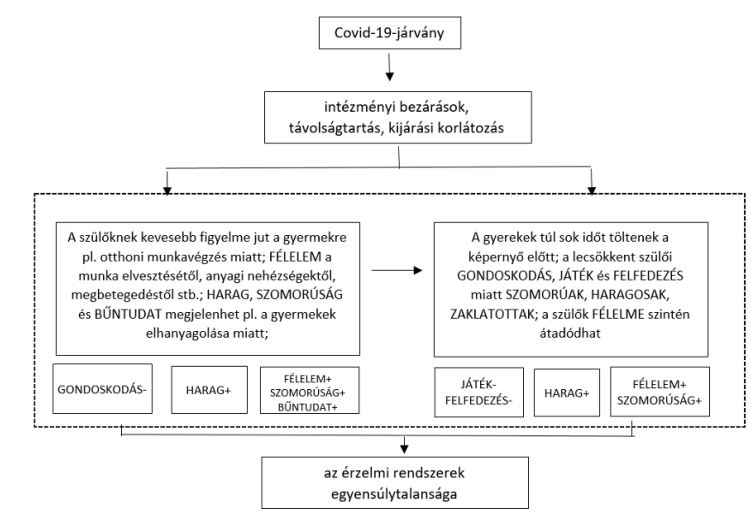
Covid-19-járvány

intézményi bezárások, távolságtartás, kijárási korlátozás

A szülőknek kevesebb figyelme jut a gyermekre pl. otthoni munkavégzés miatt; FÉLELEM a munka elvesztésétől, anyagi nehézségektől, megbetegedéstől stb.; HARAG, SZOMORÚSÁG és BŰNTUDAT megjelenhet pl. a gyermekek elhanyagolása miatt;

GONDOSKODÁS-

HARAG+

FÉLELEM+ SZOMORÚSÁG+ BŰNTUDAT+

A gyerekek túl sok időt töltenek a képernyő előtt; a lecsökkent szülői GONDOSKODÁS, JÁTÉK és FELFEDEZÉS miatt SZOMORÚAK, HARAGOSAK, ZAKLATOTTAK; a szülők FÉLELME szintén átadódhat

JÁTÉK-FELFEDEZÉS-

HARAG+

FÉLELEM+ SZOMORÚSÁG+

az érzelmi rendszerek egyensúlytalansága